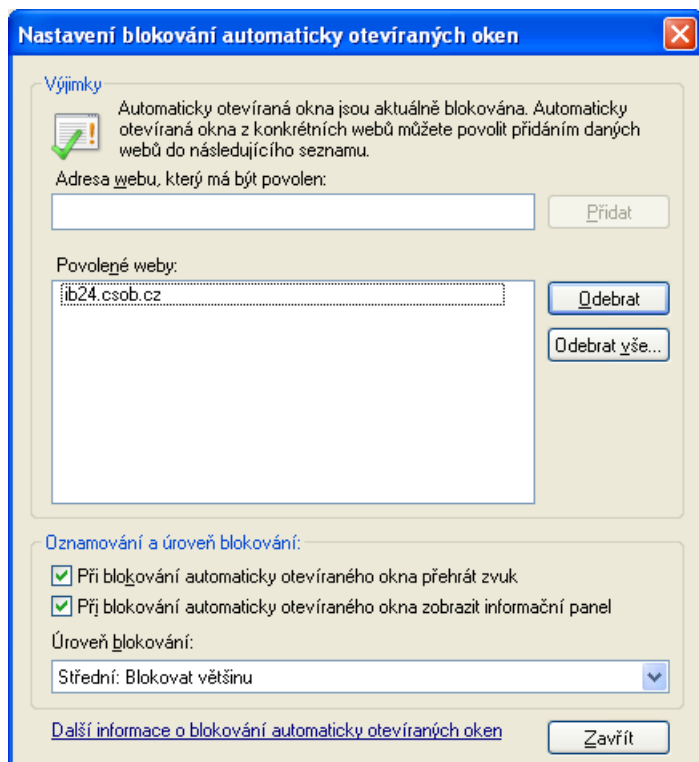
Nastavení blokování automaticky otevíraných oken

Výjimky

Automaticky otevíraná okna jsou aktuálně blokována. Automaticky otevíraná okna z konkrétních webů můžete povolit přidáním daných webů do následujícího seznamu.

Adresa webu, který má být povolen:

Přidat

Povolené weby:

ib24.csob.cz

Odebrat

Odebrat vše...

Oznamování a úroveň blokování:

Při blokování automaticky otevíraného okna přehrát zvuk

Při blokování automaticky otevíraného okna zobrazit informační panel

Úroveň blokování:

Střední: Blokovat většinu

Další informace o blokování automaticky otevíraných oken

Zavřít